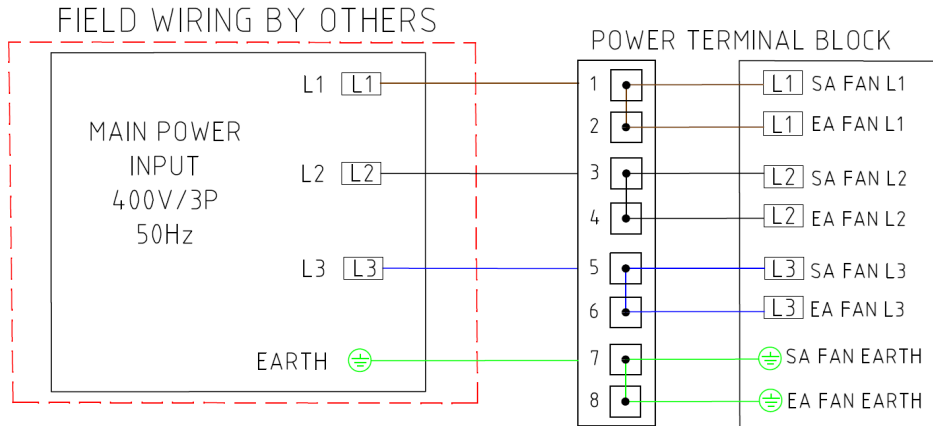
FIELD WIRING BY OTHERS

MAIN POWER
INPUT
400V/3P
50Hz

L1 L1

L2 L2

L3 L3

EARTH

POWER TERMINAL BLOCK

1
2
3
4
5
6
7
8

L1 SA FAN L1
L1 EA FAN L1
L2 SA FAN L2
L2 EA FAN L2
L3 SA FAN L3
L3 EA FAN L3
SA FAN EARTH
EA FAN EARTH